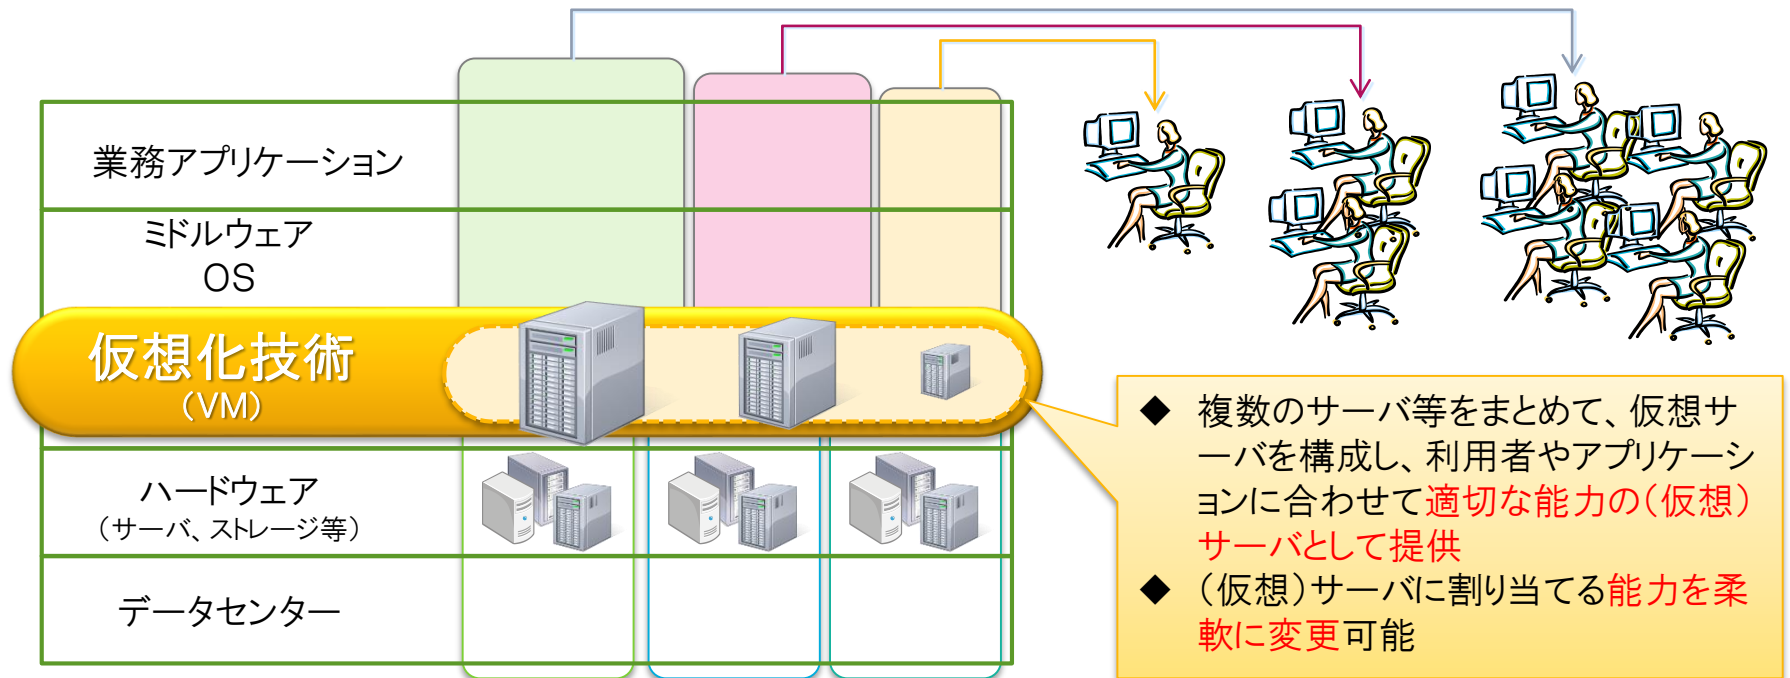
業務アプリケーション

ミドルウェア
OS

仮想化技術
（VM）

ハードウェア
（サーバ、ストレージ等）

データセンター

◆ 複数のサーバ等をまとめて、仮想サーバを構成し、利用者やアプリケーションに合わせて適切な能力の（仮想）サーバとして提供

◆ （仮想）サーバに割り当てる能力を柔軟に変更可能